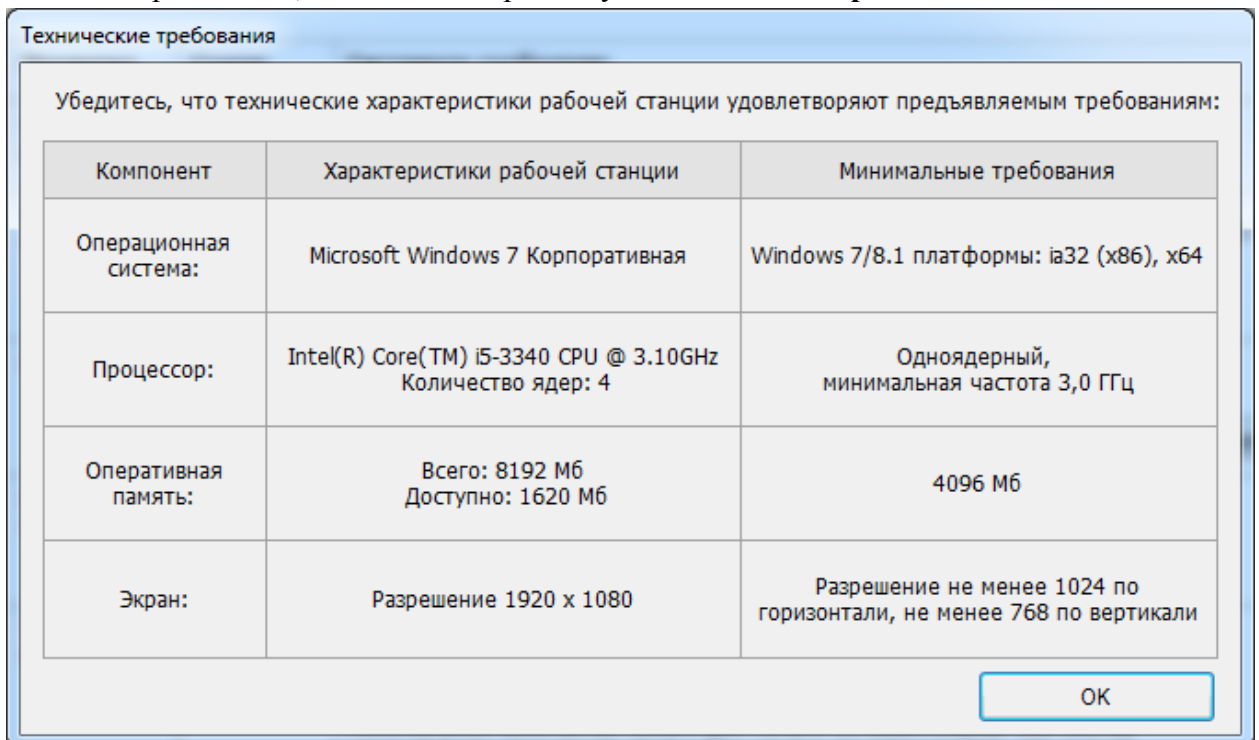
Технические требования

Убедитесь, что технические характеристики рабочей станции удовлетворяют предъявляемым требованиям:

| Компонент | Характеристики рабочей станции | Минимальные требования |
|---|---|---|
| Операционная система: | Microsoft Windows 7 Корпоративная | Windows 7/8.1 платформы: ia32 (x86), x64 |
| Процессор: | Intel(R) Core(TM) i5-3340 CPU @ 3.10GHz Количество ядер: 4 | Одноядерный, минимальная частота 3,0 ГГц |
| Оперативная память: | Всего: 8192 Мб Доступно: 1620 Мб | 4096 Мб |
| Экран: | Разрешение 1920 x 1080 | Разрешение не менее 1024 по горизонтали, не менее 768 по вертикали |

OK